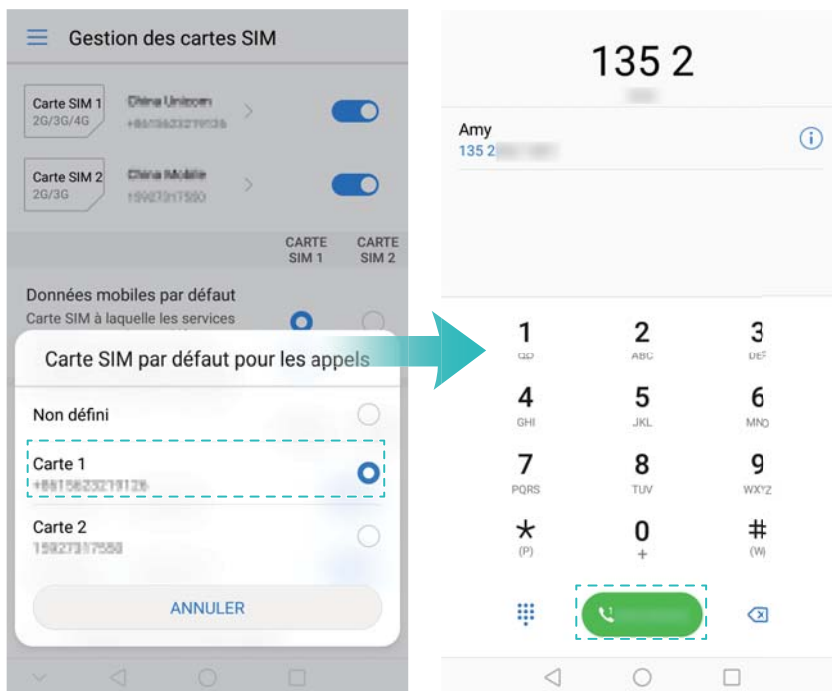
Gestion des cartes SIM

Carte SIM 1
2G/3G/4G
China Unicom
+8615623219126

Carte SIM 2
2G/3G
China Mobile
15927317550

CARTE SIM 1
CARTE SIM 2

Données mobiles par défaut
Carte SIM à laquelle les services

Carte SIM par défaut pour les appels

Non défini

Carte 1
+8615623219126

Carte 2
15927317550

ANNULER

135 2

Amy
135 2

1
QD
2
ABC
3
DEF
4
GHI
5
JKL
6
MNO
7
PQRS
8
TUV
9
WXYZ
*
(P)
0
+
#
(W)